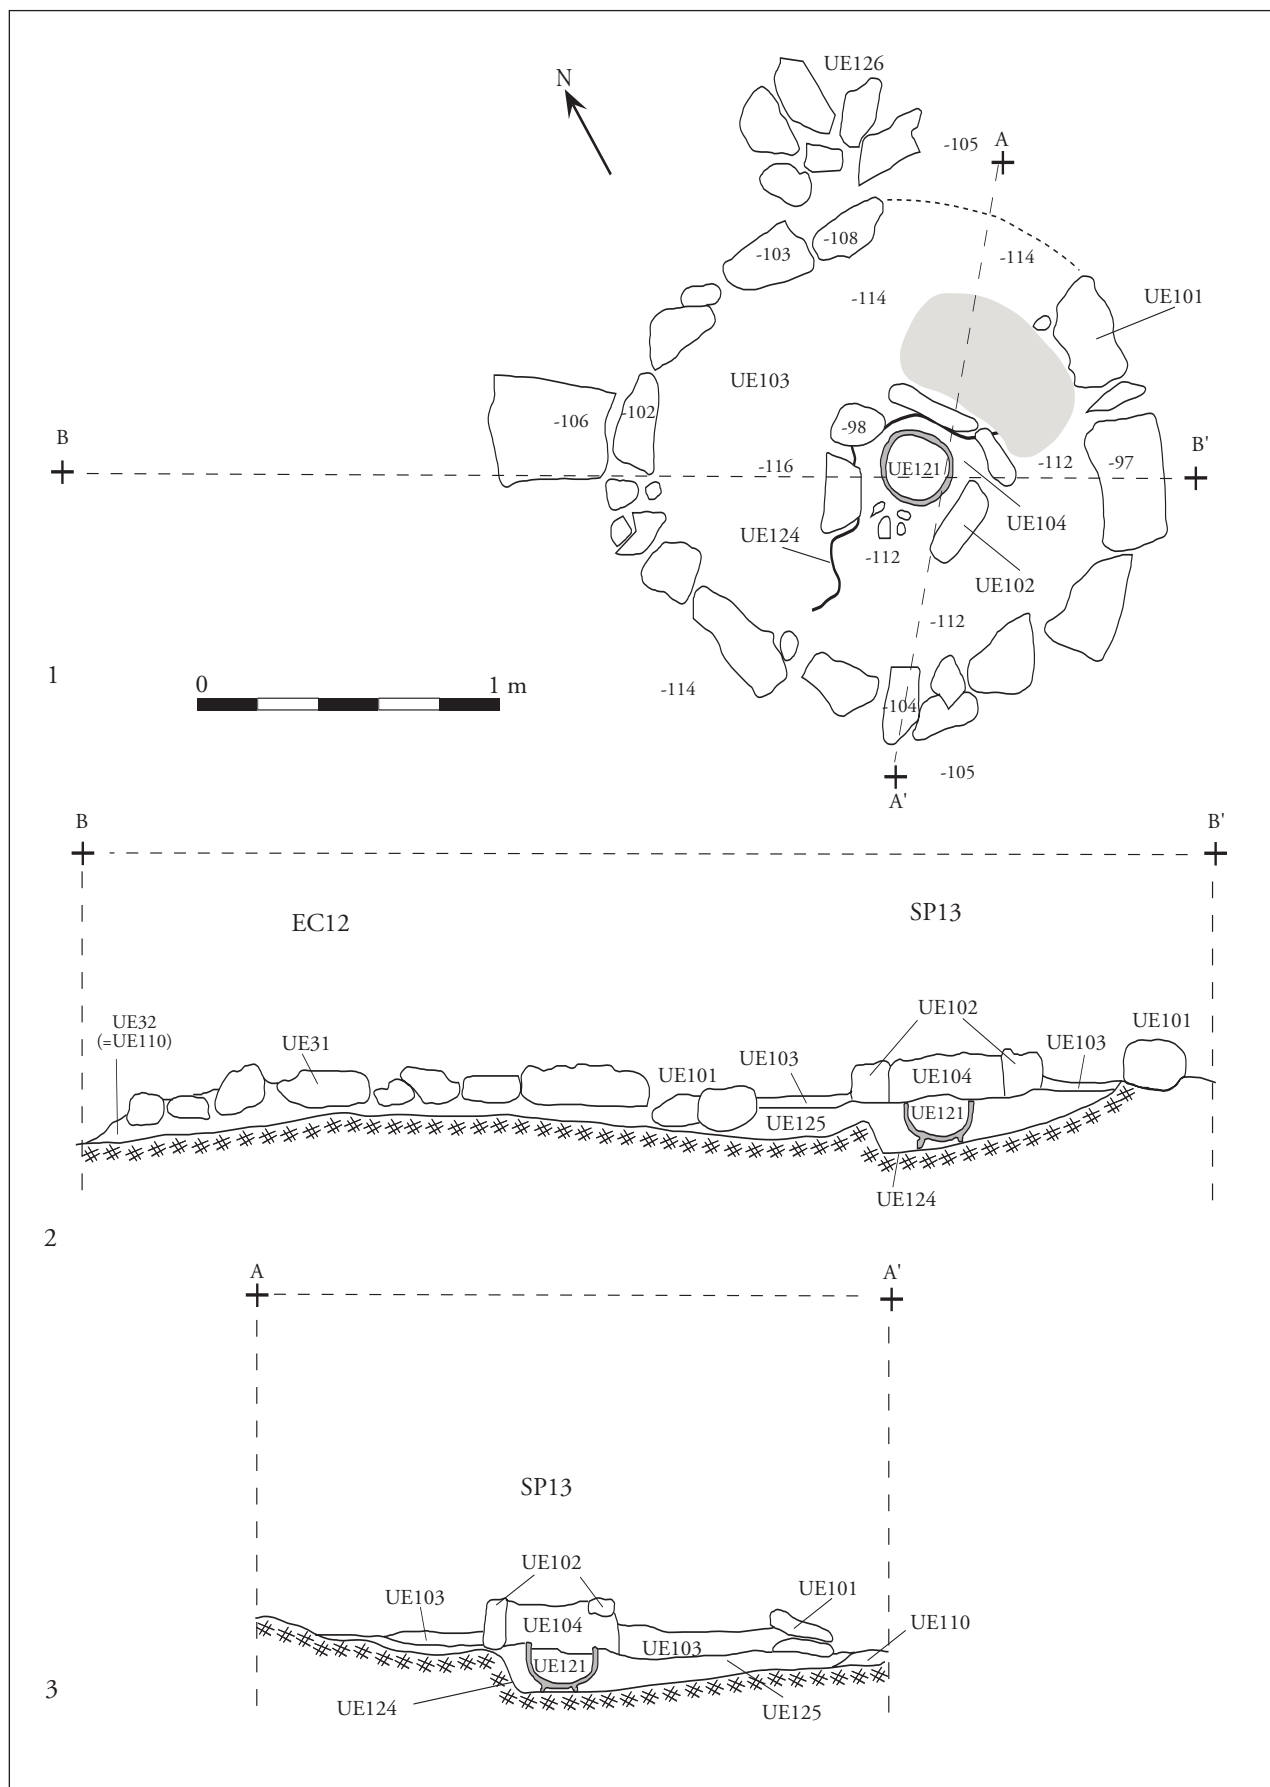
N

UE126

-105

A

-103

-108

-114

-114

UE101

UE103

-106

-102

B

-98

B'

UE121

-112

-97

-116

UE104

UE124

-112

UE102

-112

1

0

1 m

-114

-104

-105

A'

B

B'

EC12

SP13

UE32 (=UE110)

UE31

UE102

UE101

UE103

UE103

UE101

UE104

UE121

UE125

UE124

2

A

A'

SP13

UE102

UE103

UE101

UE104

UE110

UE103

UE121

3

UE124

UE125